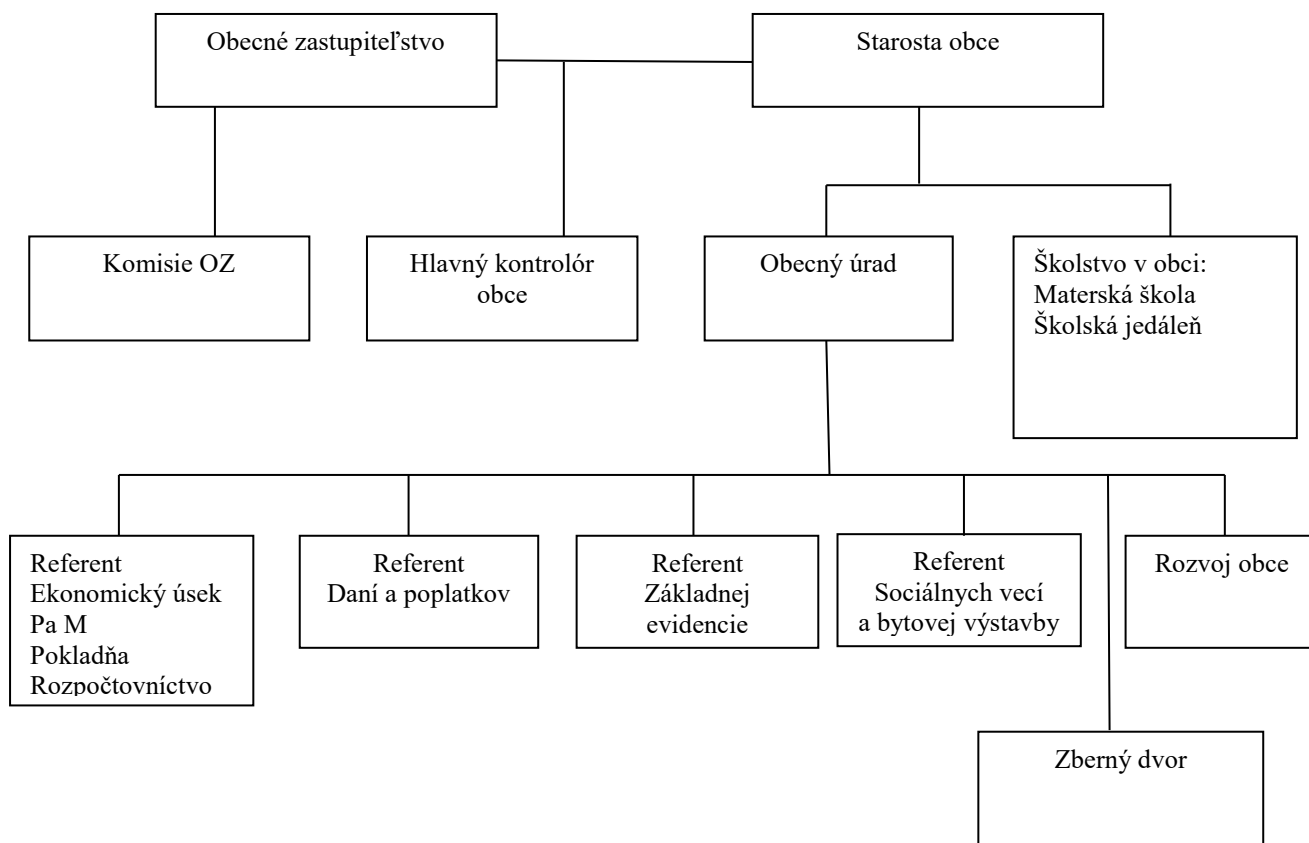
Obecné zastupiteľstvo

Starosta obce

Komisie OZ

Hlavný kontrolór obce

Obecný úrad

Školstvo v obci:
Materská škola
Školská jedáleň

Referent
Ekonomický úsek
Pa M
Pokladňa
Rozpočtovníctvo

Referent
Daní a poplatkov

Referent
Základnej evidencie

Referent
Sociálnych vecí a bytovej výstavby

Rozvoj obce

Zberný dvor